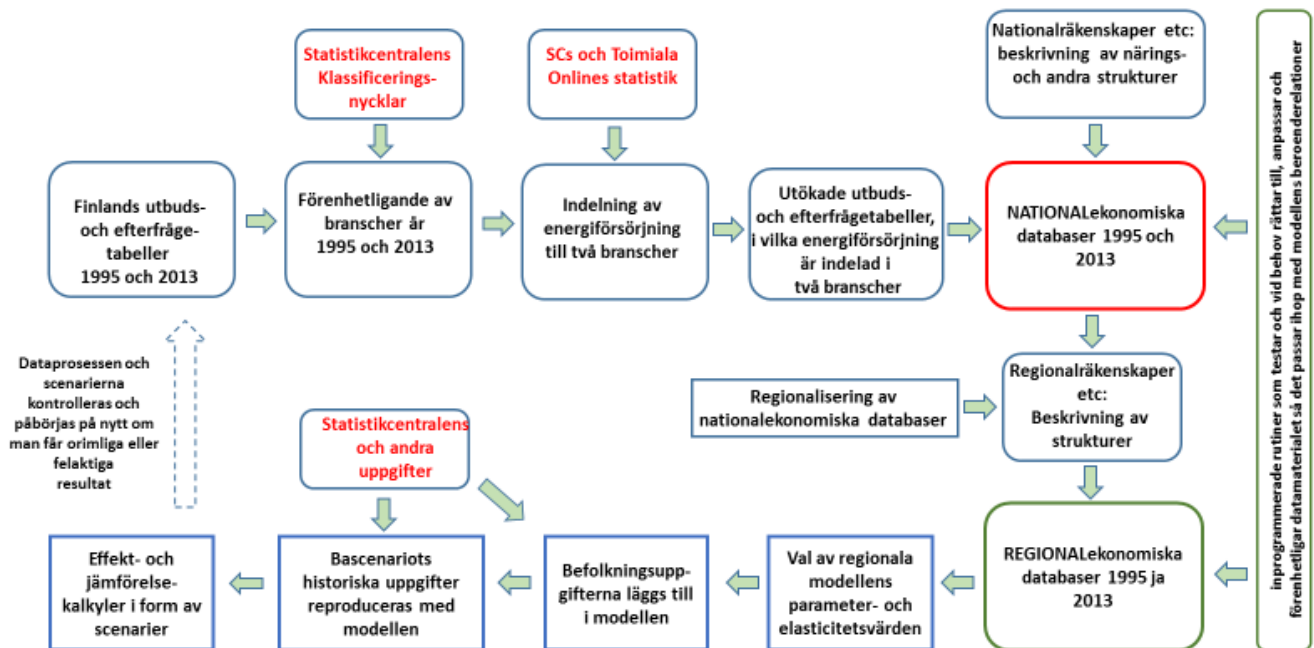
Statistikcentralens Klassificeringsnycklar

SCs och Toimiala Onlines statistik

Nationalräkenskaper etc: beskrivning av näringsoch andra strukturer

Finlands utbuds- och efterfrågetabeller 1995 och 2013

Förenhetligande av branscher år 1995 och 2013

Indelning av energiförsörjning till två branscher

Utökade utbuds- och efterfrågetabeller, i vilka energiförsörjning är indelad i två branscher

NATIONALekonomiska databaser 1995 och 2013

Inprogrammerade rutiner som testar och vid behov rättar till, anpassar och förenhetligar datamaterialet så det passar ihop med modellens beroenderelationer

Dataprosessen och scenarierna kontrolleras och påbörjas på nytt om man får orimliga eller felaktiga resultat

Regionalisering av nationalekonomiska databaser

Regionalräkenskaper etc: Beskrivning av strukturer

Statistikcentralens och andra uppgifter

Effekt- och jämförelsekalkyler i form av scenarier

Bascenariots historiska uppgifter reproduceras med modellen

Befolkningsuppgifterna läggs till i modellen

Val av regionala modellens parameter- och elasticitetsvärden

REGIONALekonomiska databaser 1995 ja 2013